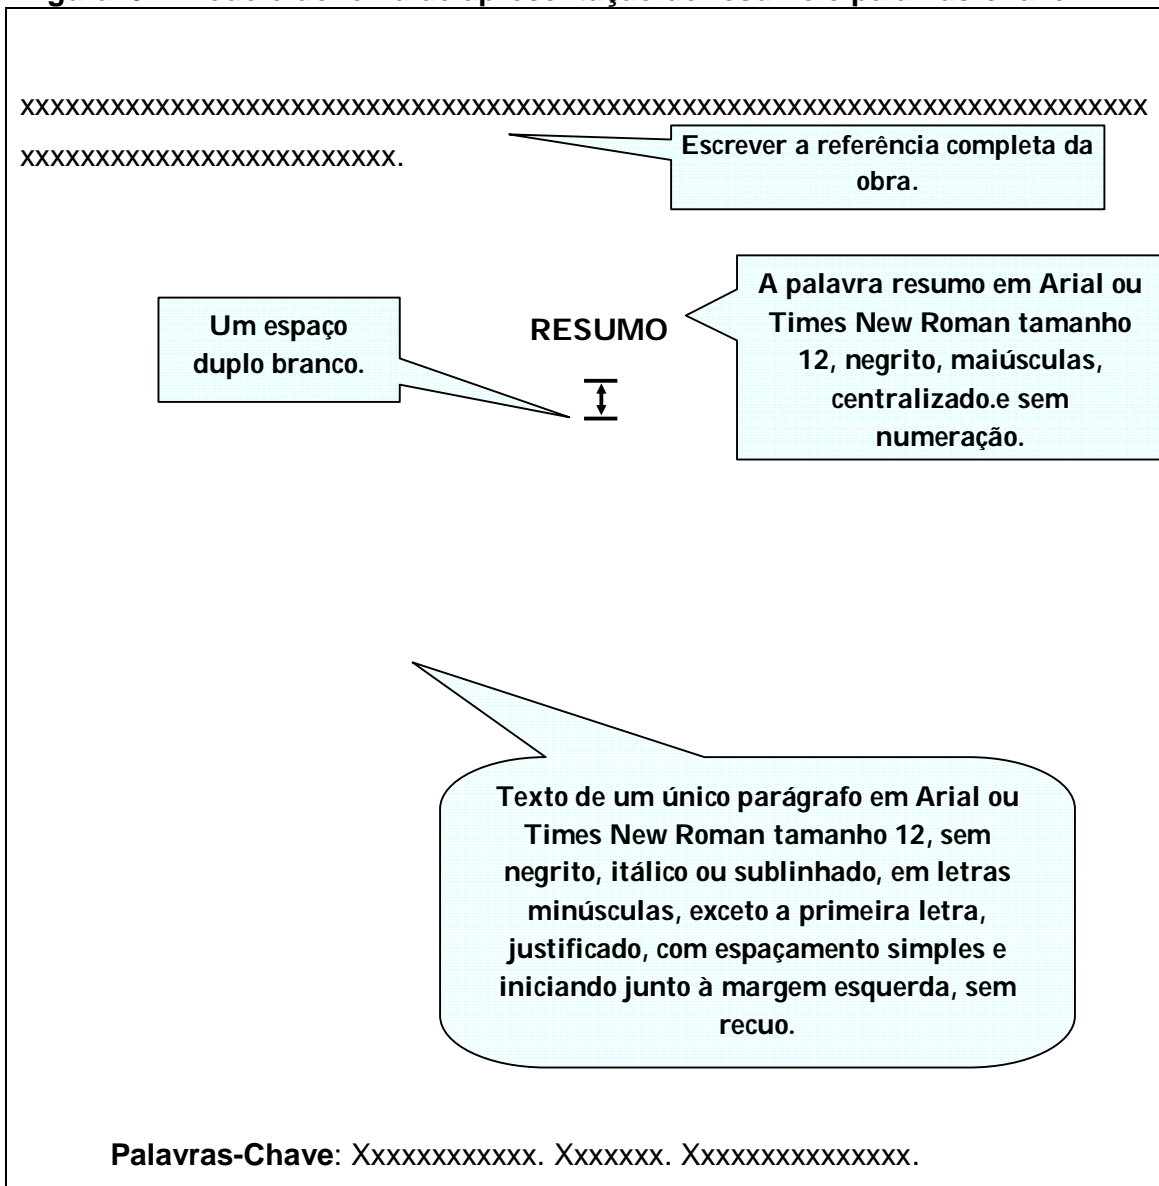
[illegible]

xxxxxxxxxxxxxxxxxxxxxxxxxxxxxxxxxxxxxxxxxxxxxxxxxxxxxxxxxxxxxxxxxxxxxxxxxxxxxxxxxxxxxxxxxxxxxxxxxx.

Escrever a referência completa da obra.

A palavra resumo em Arial ou Times New Roman tamanho 12, negrito, maiúsculas, centralizado.e sem numeração.

Um espaço duplo branco.

RESUMO

Texto de um único parágrafo em Arial ou Times New Roman tamanho 12, sem negrito, itálico ou sublinhado, em letras minúsculas, exceto a primeira letra, justificado, com espaçamento simples e iniciando junto à margem esquerda, sem recuo.

Palavras-Chave: Xxxxxxxxxxxx. Xxxxxxx. Xxxxxxxxxxxxxxx.